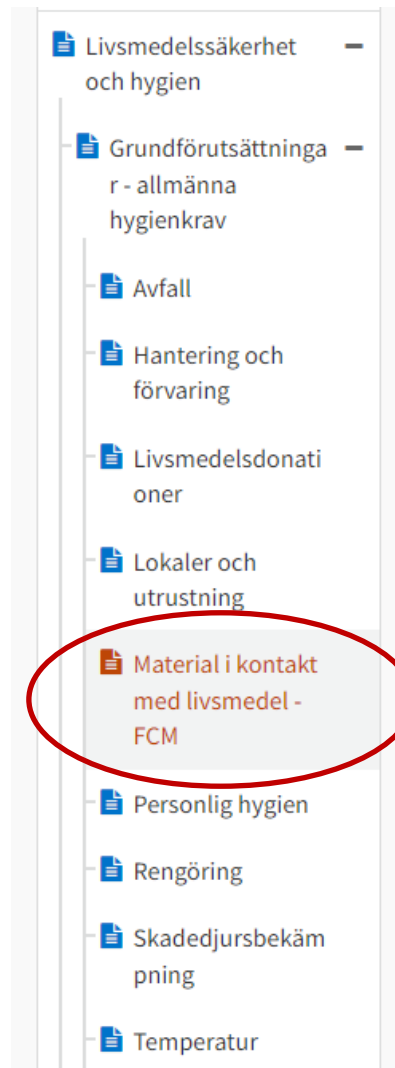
Livsmedelssäkerhet och hygien −

Grundförutsättningar - allmänna hygienkrav −

Avfall

Hantering och förvaring

Livsmedelsdonationer

Lokaler och utrustning

Material i kontakt med livsmedel - FCM

Personlig hygien

Rengöring

Skadedjursbekämpning

Temperatur